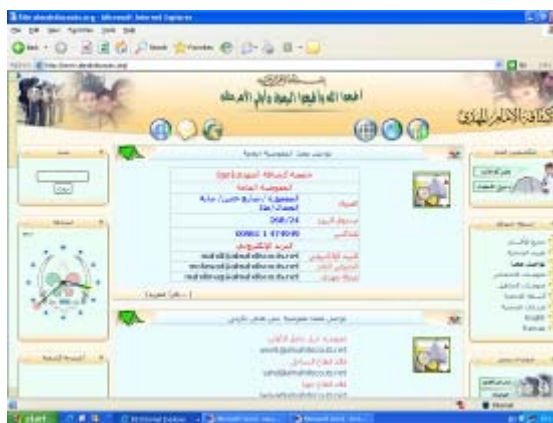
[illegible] - Microsoft Internet Explorer

File Edit View Favorites Tools Help

Back Search Favorites

Address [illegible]

بسم الله الرحمن الرحيم
أطيعوا الله وأطيعوا الرسول وأولي الأمر منكم

كشافة الإمام المهدي

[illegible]

جمعية كشافة الإمام المهدي
المفوضية العامة
العنوان
صندوق البريد 360/24
الفاكس 00961 1 474949
البريد الإلكتروني

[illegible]

start